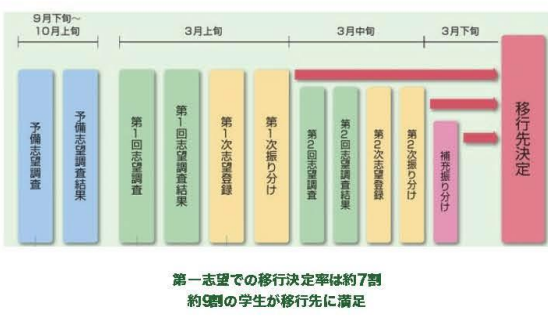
9月下旬～10月上旬

3月上旬

3月中旬

3月下旬

予備志望調査

予備志望調査結果

第1回志望調査

第1回志望調査結果

第1次志望登録

第1次振り分け

第2回志望調査

第2回志望調査結果

第2次志望登録

第2次振り分け

補充振り分け

移行先決定

第一志望での移行決定率は約7割
約9割の学生が移行先に満足